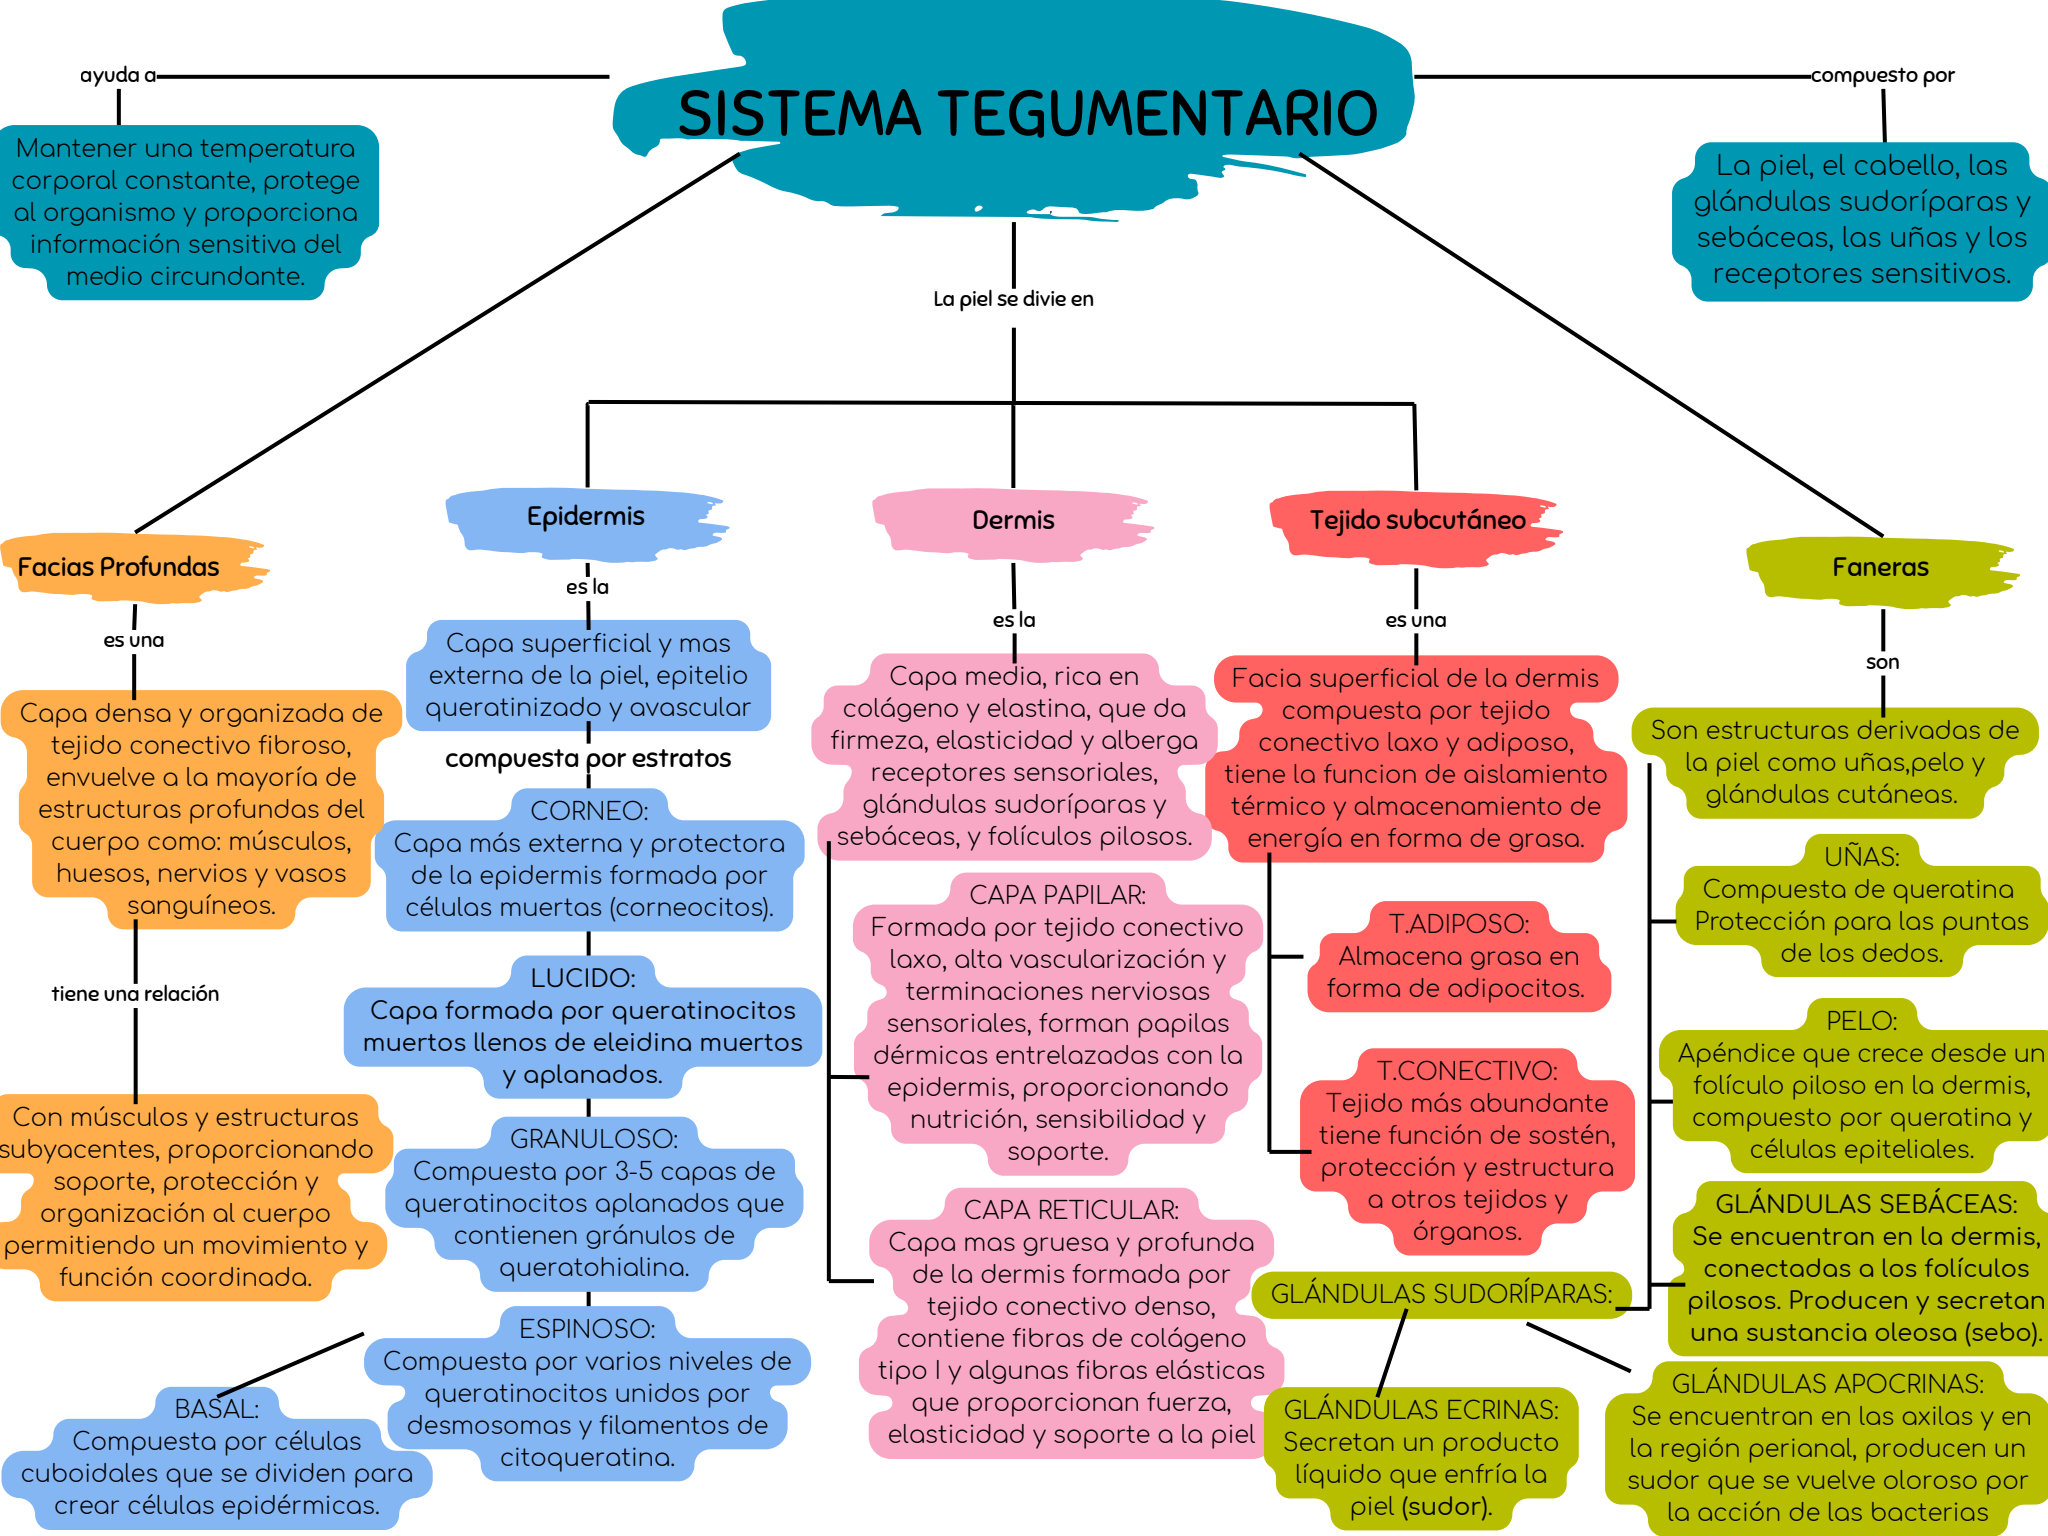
SISTEMA TEGUMENTARIO

ayuda a

Mantener una temperatura corporal constante, protege al organismo y proporciona información sensitiva del medio circundante.

compuesto por

La piel, el cabello, las glándulas sudoríparas y sebáceas, las uñas y los receptores sensitivos.

La piel se divie en

Facias Profundas

es una

Capa densa y organizada de tejido conectivo fibroso, envuelve a la mayoría de estructuras profundas del cuerpo como: músculos, huesos, nervios y vasos sanguíneos.

tiene una relación

Con músculos y estructuras subyacentes, proporcionando soporte, protección y organización al cuerpo permitiendo un movimiento y función coordinada.

Epidermis

es la

Capa superficial y mas externa de la piel, epitelio queratinizado y avascular

compuesta por estratos

CORNEO:
Capa más externa y protectora de la epidermis formada por células muertas (corneocitos).

LUCIDO:
Capa formada por queratinocitos muertos llenos de eleidina muertos y aplanados.

GRANULOSO:
Compuesta por 3-5 capas de queratinocitos aplanados que contienen gránulos de queratohialina.

ESPINOSO:
Compuesta por varios niveles de queratinocitos unidos por desmosomas y filamentos de citoqueratina.

BASAL:
Compuesta por células cuboidales que se dividen para crear células epidérmicas.

Dermis

es la

Capa media, rica en colágeno y elastina, que da firmeza, elasticidad y alberga receptores sensoriales, glándulas sudoríparas y sebáceas, y folículos pilosos.

CAPA PAPILAR:
Formada por tejido conectivo laxo, alta vascularización y terminaciones nerviosas sensoriales, forman papilas dérmicas entrelazadas con la epidermis, proporcionando nutrición, sensibilidad y soporte.

CAPA RETICULAR:
Capa mas gruesa y profunda de la dermis formada por tejido conectivo denso, contiene fibras de colágeno tipo I y algunas fibras elásticas que proporcionan fuerza, elasticidad y soporte a la piel

Tejido subcutáneo

es una

Facia superficial de la dermis compuesta por tejido conectivo laxo y adiposo, tiene la funcion de aislamiento térmico y almacenamiento de energía en forma de grasa.

T.ADIPOSO:
Almacena grasa en forma de adipocitos.

T.CONECTIVO:
Tejido más abundante tiene función de sostén, protección y estructura a otros tejidos y órganos.

Faneras

son

Son estructuras derivadas de la piel como uñas,pelo y glándulas cutáneas.

UÑAS:
Compuesta de queratina Protección para las puntas de los dedos.

PELO:
Apéndice que crece desde un folículo piloso en la dermis, compuesto por queratina y células epiteliales.

GLÁNDULAS SEBÁCEAS:
Se encuentran en la dermis, conectadas a los folículos pilosos. Producen y secretan una sustancia oleosa (sebo).

GLÁNDULAS SUDORÍPARAS:

GLÁNDULAS ECRINAS:
Secretan un producto líquido que enfría la piel (sudor).

GLÁNDULAS APOCRINAS:
Se encuentran en las axilas y en la región perianal, producen un sudor que se vuelve oloroso por la acción de las bacterias